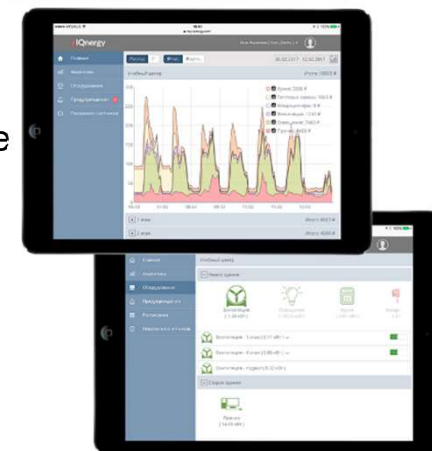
IQnergy

Главная

Аналитика

Оборудование

Предупреждения

Показания счетчиков

Учебный центр

Итого 10603 ₽

Итого 4053 ₽

Итого 4000 ₽

e

Главная

Аналитика

Оборудование

Предупреждения

Расписания

Показания счетчиков

Учебный центр

Вентиляция

Вентиляция

Вентиляция

Вентиляция

Принтер